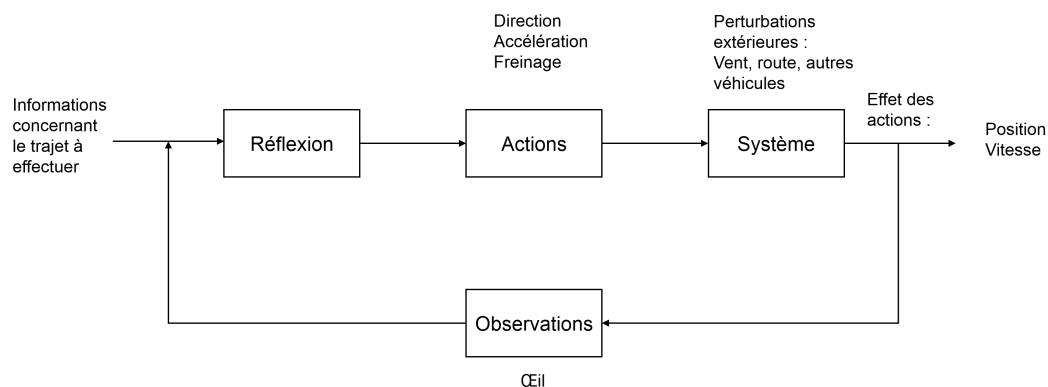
Direction
Accélération
Freinage

Perturbations extérieures :
Vent, route, autres véhicules

Informations concernant le trajet à effectuer

Réflexion

Actions

Système

Effet des actions :

Position
Vitesse

Observations

Œil